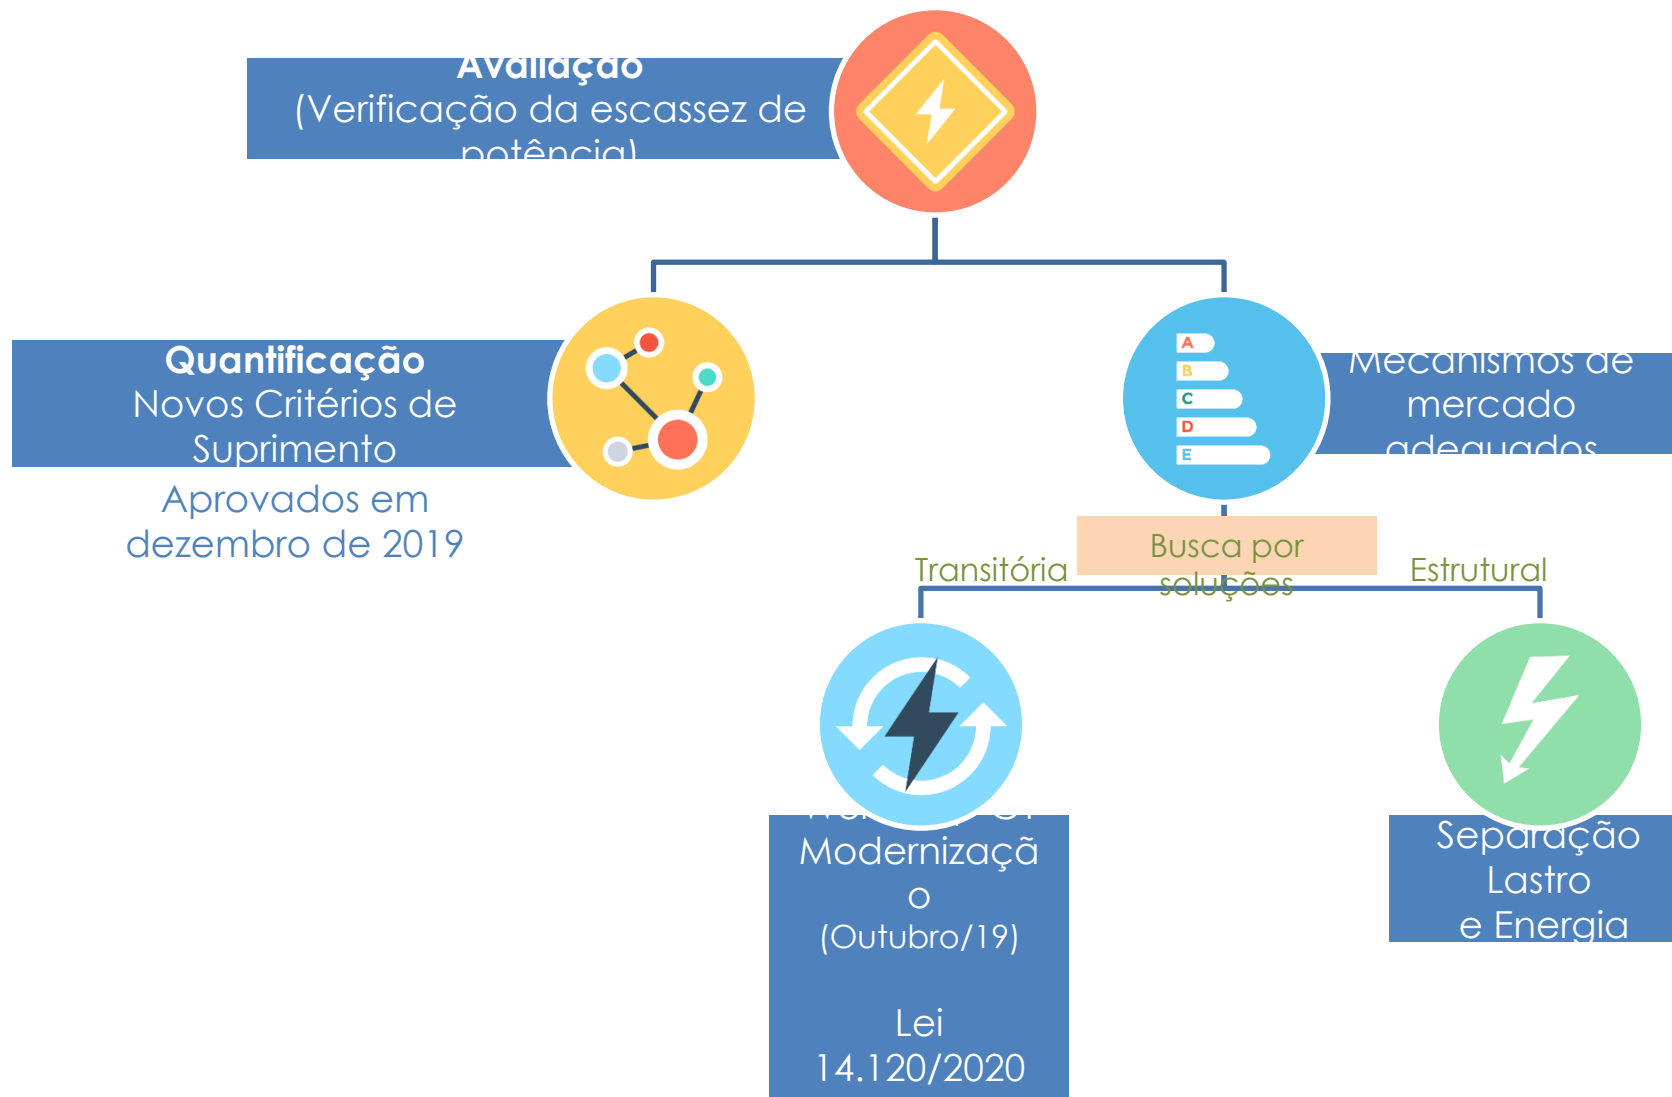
Avaliação
(Verificação da escassez de potência)

Quantificação
Novos Critérios de Suprimento

Aprovados em dezembro de 2019

Mecanismos de mercado adequados

A
B
C
D
E

Busca por soluções

Transitória

Estrutural

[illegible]
Modernização
(Outubro/19)

Lei 14.120/2020

Separação Lastro e Energia